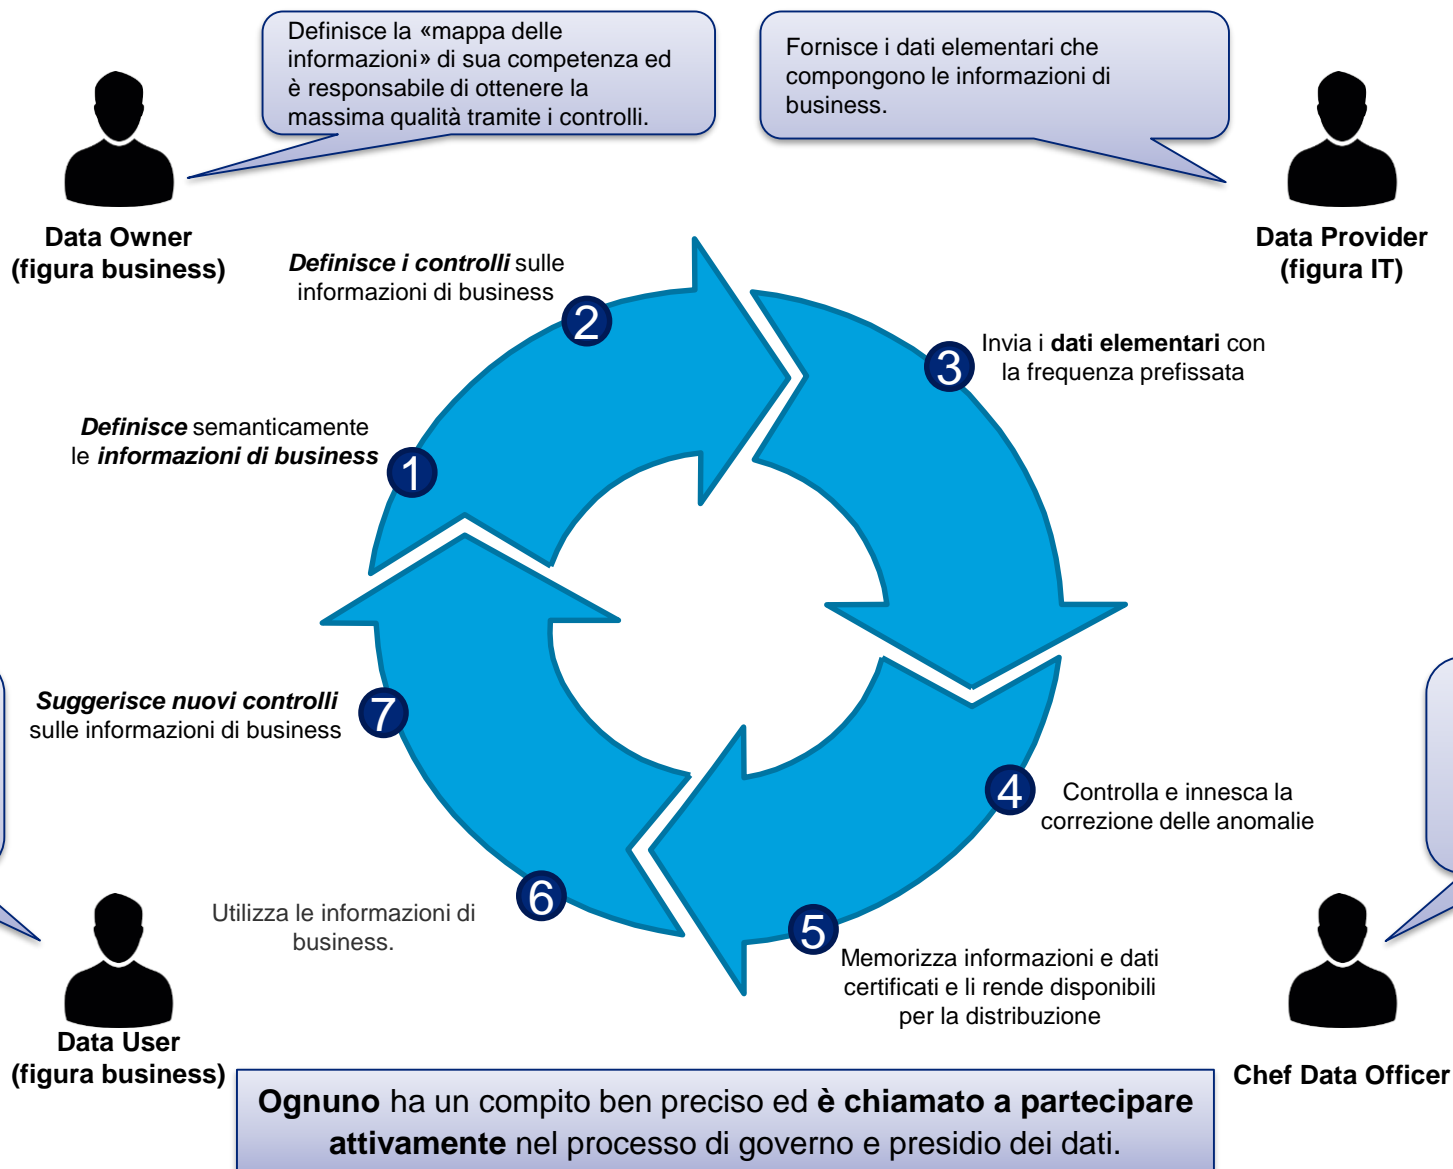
Definisce la «mappa delle informazioni» di sua competenza ed è responsabile di ottenere la massima qualità tramite i controlli.

Fornisce i dati elementari che compongono le informazioni di business.

Data Owner
(figura business)

Data Provider
(figura IT)

**Definisce i controlli** sulle informazioni di business

2

Invia i **dati elementari** con la frequenza prefissata

3

**Definisce** semanticamente le **informazioni di business**

1

**Suggerisce nuovi controlli** sulle informazioni di business

7

4

Controlla e innesca la correzione delle anomalie

6

Utilizza le informazioni di business.

5

Memorizza informazioni e dati certificati e li rende disponibili per la distribuzione

Data User
(figura business)

Chef Data Officer

**Ognuno** ha un compito ben preciso ed **è chiamato a partecipare attivamente** nel processo di governo e presidio dei dati.